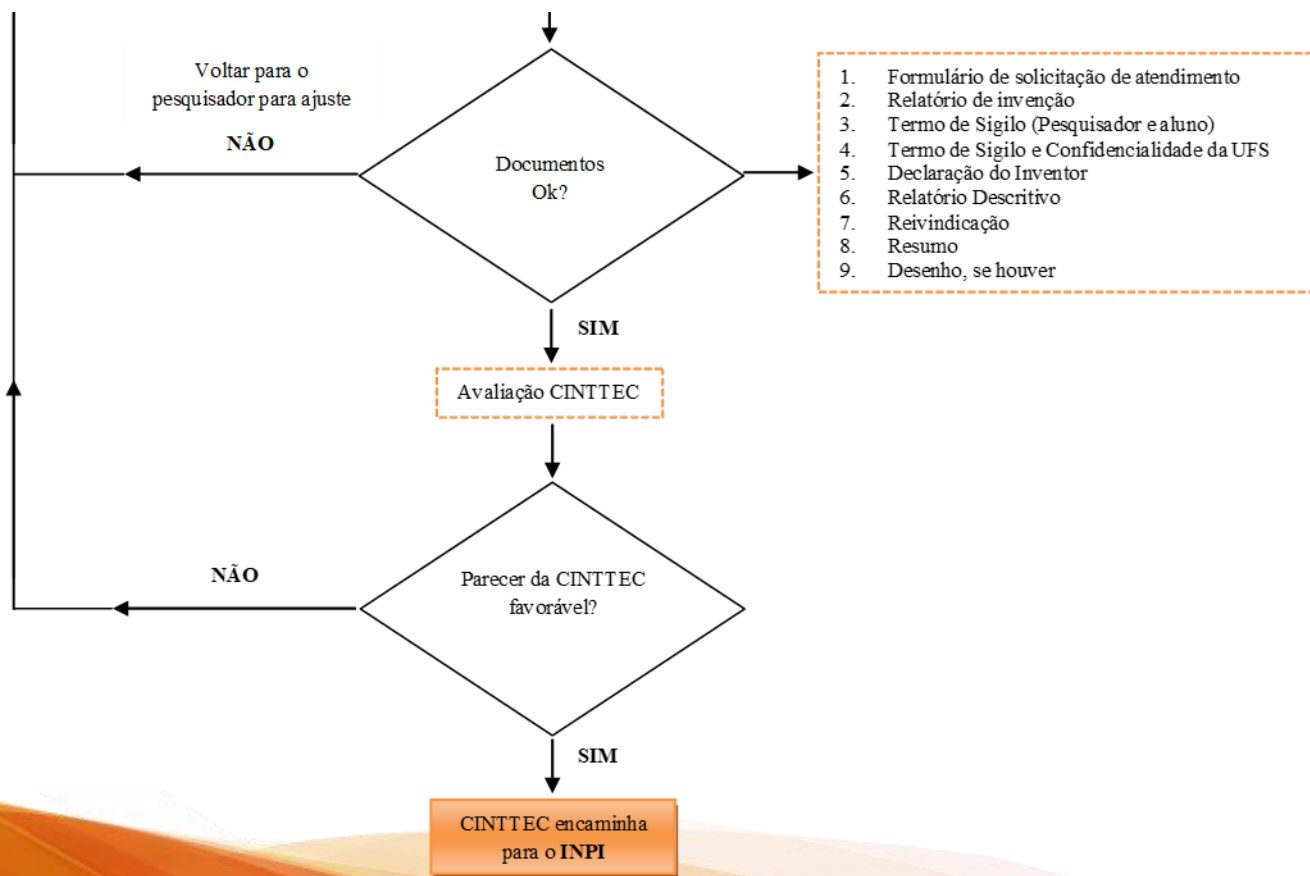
Voltar para o pesquisador para ajuste

NÃO

Documentos Ok?

1. Formulário de solicitação de atendimento
2. Relatório de invenção
3. Termo de Sigilo (Pesquisador e aluno)
4. Termo de Sigilo e Confidencialidade da UFS
5. Declaração do Inventor
6. Relatório Descritivo
7. Reivindicação
8. Resumo
9. Desenho, se houver

SIM

Avaliação CINTTEC

NÃO

Parecer da CINTTEC favorável?

SIM

CINTTEC encaminha para o **INPI**